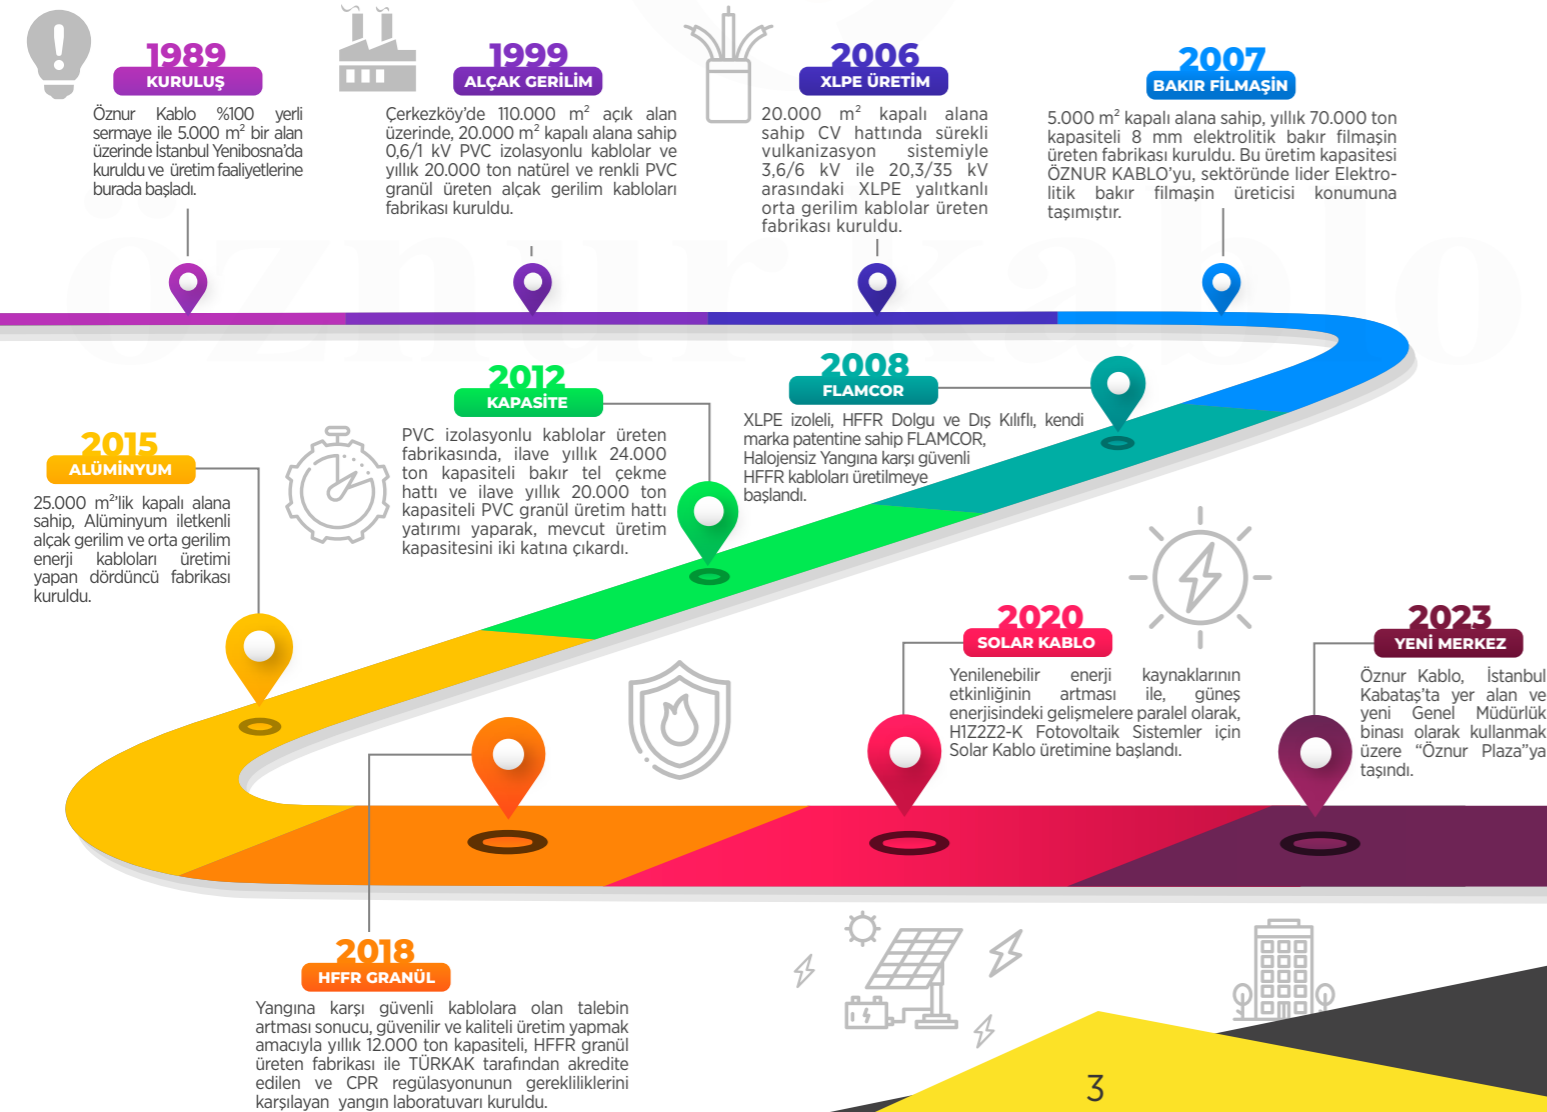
1989
KURULUŞ

Öznur Kablo %100 yerli sermaye ile 5.000 m² bir alan üzerinde İstanbul Yenibosna'da kuruldu ve üretim faaliyetlerine burada başladı.

1999
ALÇAK GERİLİM

Çerkezköy'de 110.000 m² açık alan üzerinde, 20.000 m² kapalı alana sahip 0,6/1 kV PVC izolasyonlu kablolar ve yıllık 20.000 ton natürel ve renkli PVC granül üreten alçak gerilim kabloları fabrikası kuruldu.

2006
XLPE ÜRETİM

20.000 m² kapalı alana sahip CV hattında sürekli vulkanizasyon sistemiyle 3,6/6 kV ile 20,3/35 kV arasındaki XLPE yalıtkanlı orta gerilim kablolar üreten fabrikası kuruldu.

2007
BAKIR FİLMAŞİN

5.000 m² kapalı alana sahip, yıllık 70.000 ton kapasiteli 8 mm elektrolitik bakır filmaşin üreten fabrikası kuruldu. Bu üretim kapasitesi ÖZNUR KABLO'yu, sektöründe lider Elektrolitik bakır filmaşin üreticisi konumuna taşımıştır.

2012
KAPASİTE

PVC izolasyonlu kablolar üreten fabrikasında, ilave yıllık 24.000 ton kapasiteli bakır tel çekme hattı ve ilave yıllık 20.000 ton kapasiteli PVC granül üretim hattı yatırımı yaparak, mevcut üretim kapasitesini iki katına çıkardı.

2008
FLAMCOR

XLPE izoleli, HFFR Dolgu ve Dış Kılıflı, kendi marka patentine sahip FLAMCOR, Halojensiz Yangına karşı güvenli HFFR kabloları üretilmeye başlandı.

2015
ALÜMİNYUM

25.000 m²'lik kapalı alana sahip, Alüminyum iletkenli alçak gerilim ve orta gerilim enerji kabloları üretimi yapan dördüncü fabrikası kuruldu.

2020
SOLAR KABLO

Yenilenebilir enerji kaynaklarının etkinliğinin artması ile, güneş enerjisindeki gelişmelere paralel olarak, H1Z2Z2-K Fotovoltaik Sistemler için Solar Kablo üretimine başlandı.

2023
YENİ MERKEZ

Öznur Kablo, İstanbul Kabataş'ta yer alan ve yeni Genel Müdürlük binası olarak kullanmak üzere "Öznur Plaza"ya taşındı.

2018
HFFR GRANÜL

Yangına karşı güvenli kablolara olan talebin artması sonucu, güvenilir ve kaliteli üretim yapmak amacıyla yıllık 12.000 ton kapasiteli, HFFR granül üreten fabrikası ile TÜRKAK tarafından akredite edilen ve CPR regülasyonunun gerekliliklerini karşılayan yangın laboratuvarı kuruldu.

3